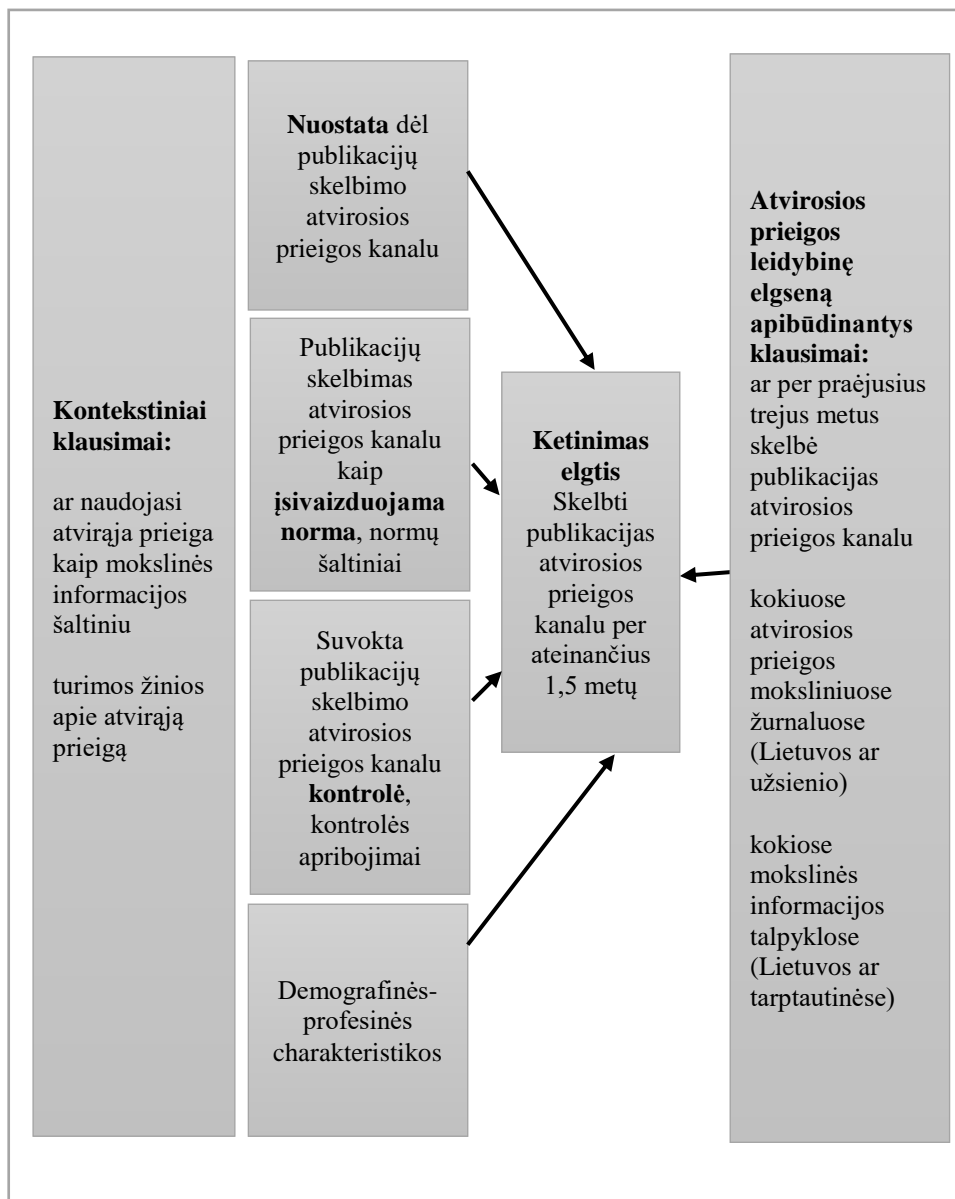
**Kontekstiniai klausimai:**

ar naudojasi atvirąja prieiga kaip mokslinės informacijos šaltiniu

turimos žinios apie atvirąją prieigą

**Nuostata** dėl publikacijų skelbimo atvirosios prieigos kanalu

Publikacijų skelbimas atvirosios prieigos kanalu kaip **įsivaizduojama norma**, normų šaltiniai

Suvokta publikacijų skelbimo atvirosios prieigos kanalu **kontrolė**, kontrolės apribojimai

Demografinės-profesinės charakteristikos

**Ketinimas elgtis** Skelbti publikacijas atvirosios prieigos kanalu per ateinančius 1,5 metų

**Atvirosios prieigos leidybinę elgseną apibūdinantys klausimai:** ar per praėjusius trejus metus skelbė publikacijas atvirosios prieigos kanalu

kokiuose atvirosios prieigos moksliniuose žurnaluose (Lietuvos ar užsienio)

kokiose mokslinės informacijos talpyklose (Lietuvos ar tarptautinėse)